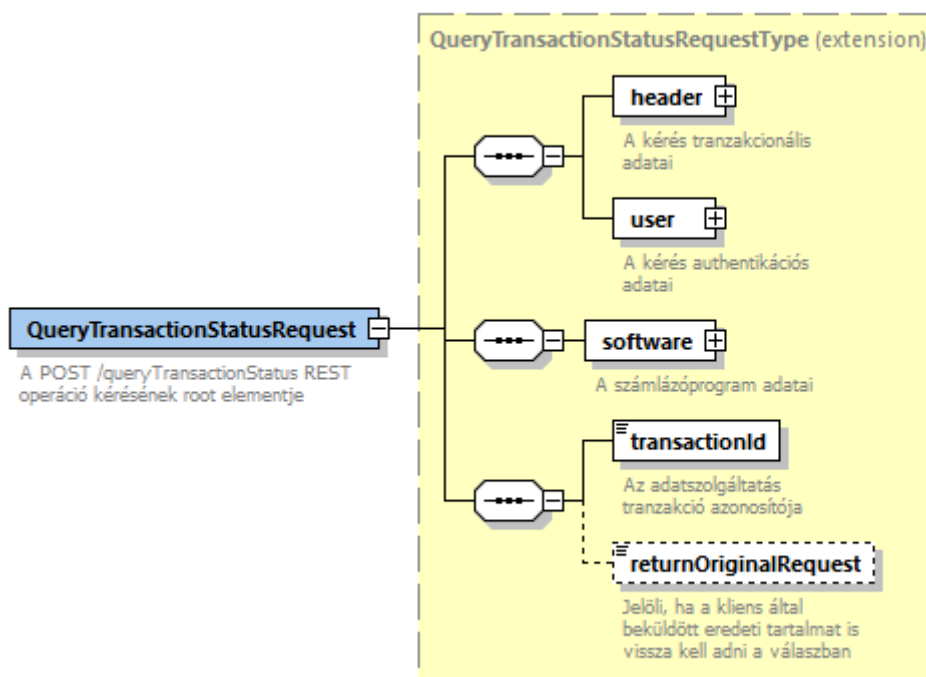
QueryTransactionStatusRequestType (extension)

header

A kérés tranzakcionális adatai

user

A kérés authentikációs adatai

QueryTransactionStatusRequest

A POST /queryTransactionStatus REST operáció kérésének root elementje

software

A számlázóprogram adatai

transactionId

Az adatszolgáltatás tranzakció azonosítója

returnOriginalRequest

Jelöli, ha a kliens által beküldött eredeti tartalmat is vissza kell adni a válaszban